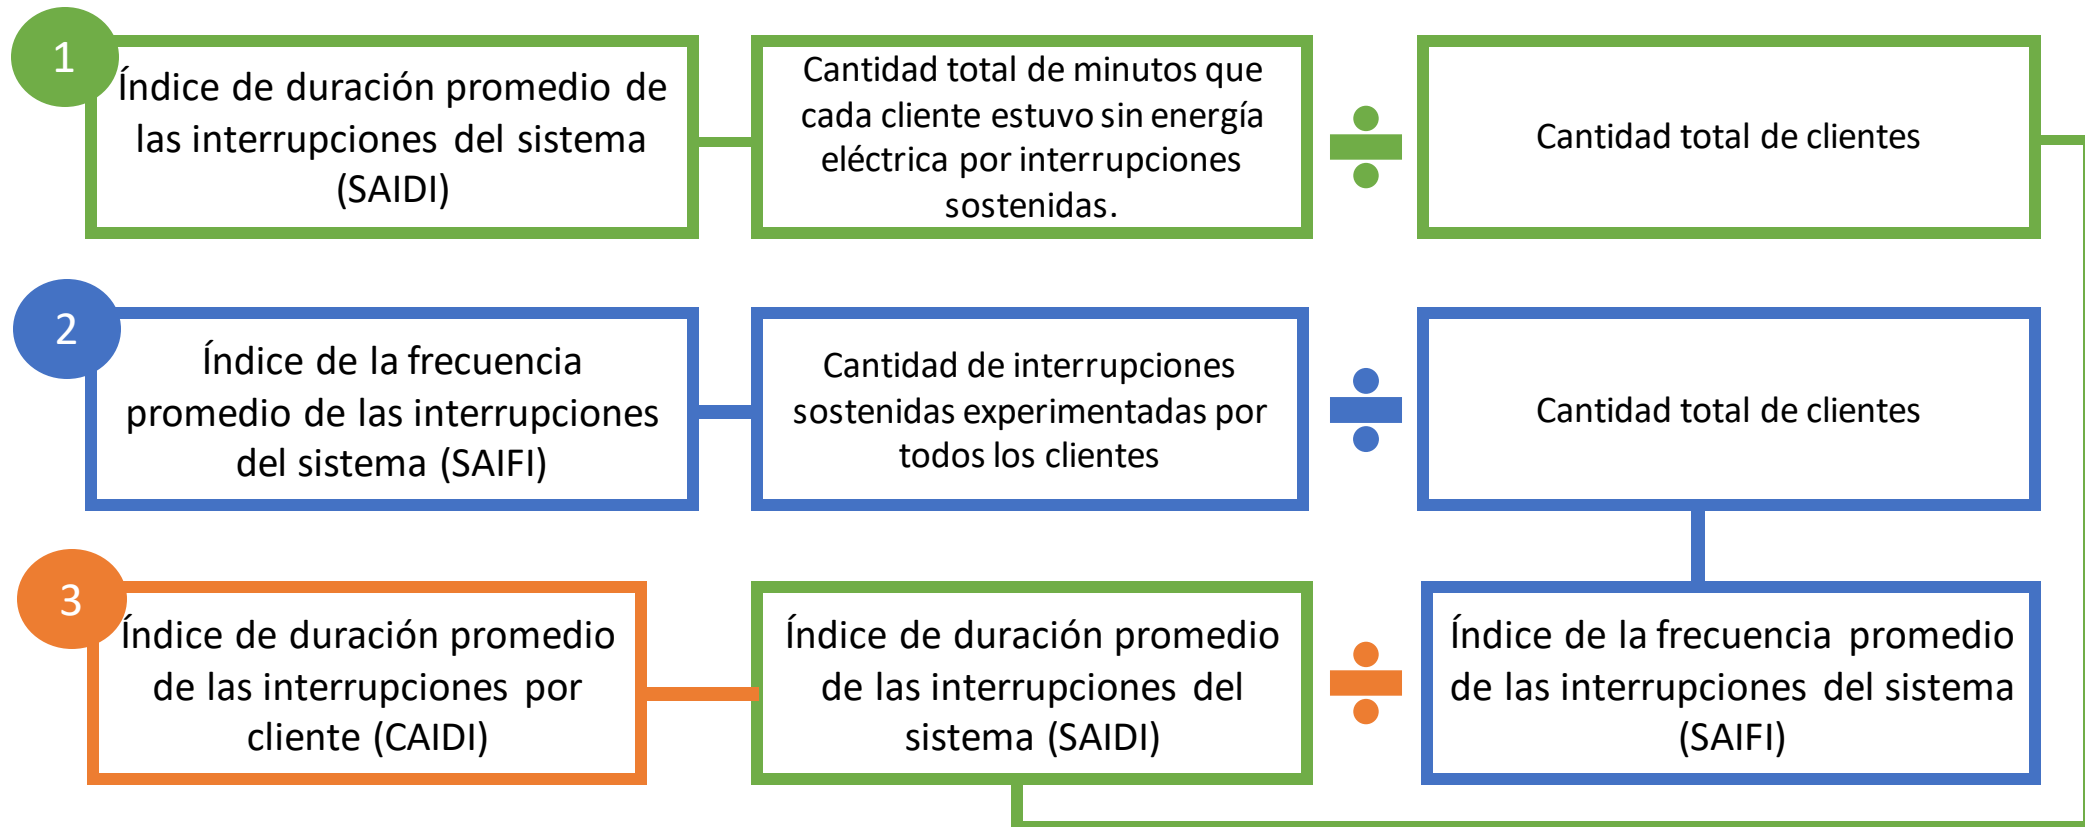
1

Índice de duración promedio de las interrupciones del sistema (SAIDI)

Cantidad total de minutos que cada cliente estuvo sin energía eléctrica por interrupciones sostenidas.

÷

Cantidad total de clientes

2

Índice de la frecuencia promedio de las interrupciones del sistema (SAIFI)

Cantidad de interrupciones sostenidas experimentadas por todos los clientes

÷

Cantidad total de clientes

3

Índice de duración promedio de las interrupciones por cliente (CAIDI)

Índice de duración promedio de las interrupciones del sistema (SAIDI)

÷

Índice de la frecuencia promedio de las interrupciones del sistema (SAIFI)